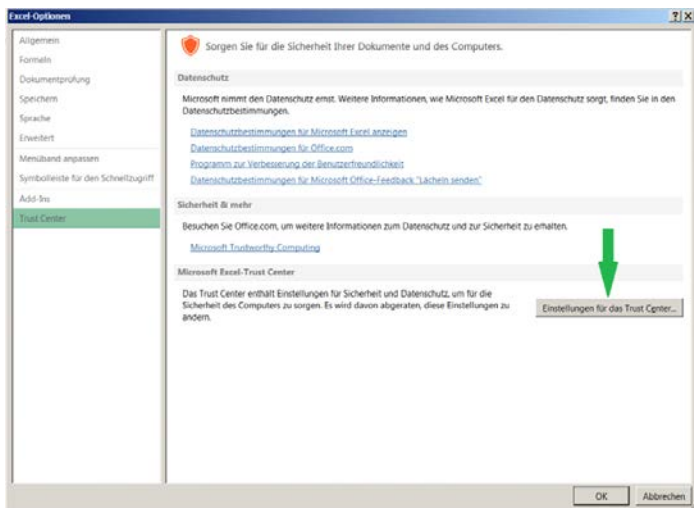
Excel-Optionen

?

X

Allgemein
Formeln
Dokumentprüfung
Speichern
Sprache
Erweitert
Menüband anpassen
Symbolleiste für den Schnellzugriff
Add-Ins
Trust Center

Sorgen Sie für die Sicherheit Ihrer Dokumente und des Computers.

Datenschutz

Microsoft nimmt den Datenschutz ernst. Weitere Informationen, wie Microsoft Excel für den Datenschutz sorgt, finden Sie in den Datenschutzbestimmungen.

Datenschutzbestimmungen für Microsoft Excel anzeigen
Datenschutzbestimmungen für Office.com
Programm zur Verbesserung der Benutzerfreundlichkeit
Datenschutzbestimmungen für Microsoft Office-Feedback "Lächeln senden"

Sicherheit & mehr

Besuchen Sie Office.com, um weitere Informationen zum Datenschutz und zur Sicherheit zu erhalten.

Microsoft Trustworthy Computing

Microsoft Excel-Trust Center

Das Trust Center enthält Einstellungen für Sicherheit und Datenschutz, um für die Sicherheit des Computers zu sorgen. Es wird davon abgeraten, diese Einstellungen zu ändern.

Einstellungen für das Trust Center...

OK

Abbrechen